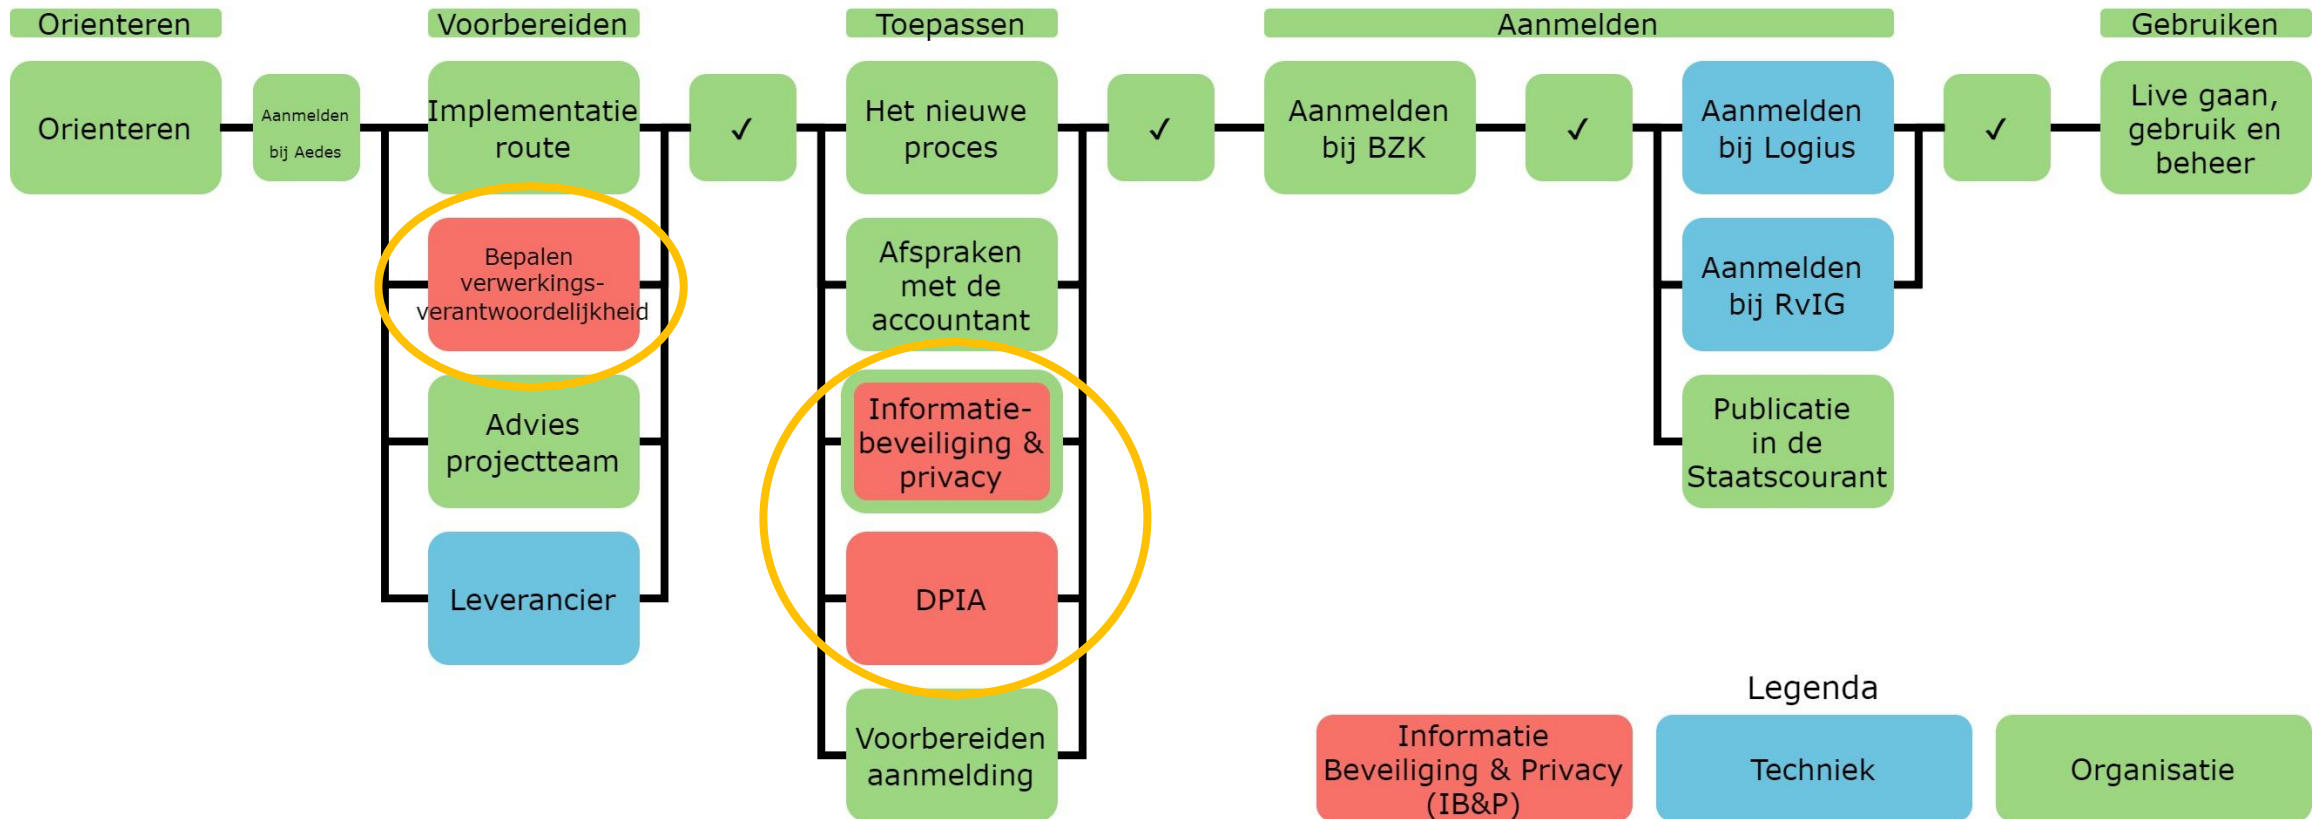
Orienteren

Voorbereiden

Toepassen

Aanmelden

Gebruiken

Orienteren

Aanmelden bij Aedes

Implementatie route

Bepalen verwerkingsverantwoordelijkheid

Advies projectteam

Leverancier

✓

Het nieuwe proces

Afspraken met de accountant

Informatiebeveiliging & privacy

DPIA

Voorbereiden aanmelding

✓

Aanmelden bij BZK

✓

Aanmelden bij Logius

Aanmelden bij RvIG

Publicatie in de Staatscourant

✓

Live gaan, gebruik en beheer

Legenda

Informatie Beveiliging & Privacy (IB&P)

Techniek

Organisatie